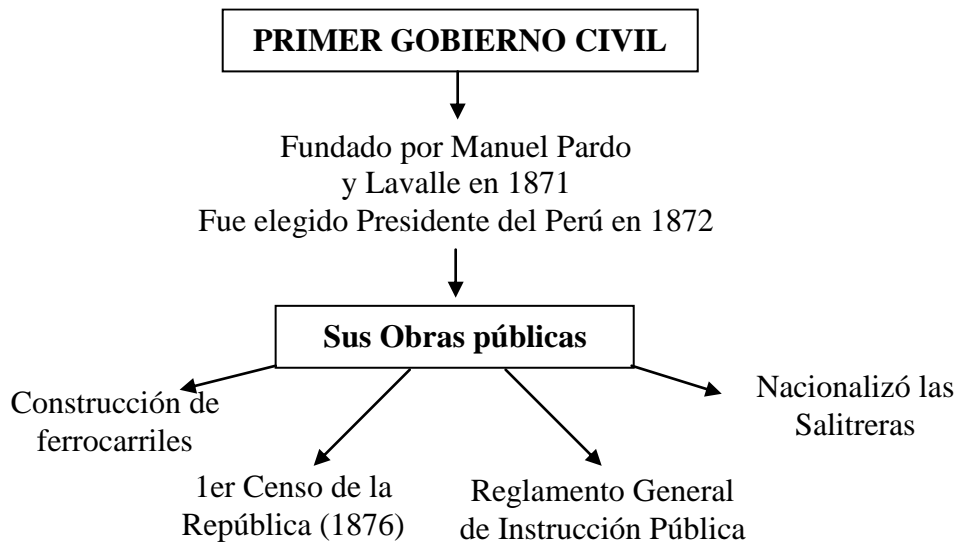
PRIMER GOBIERNO CIVIL

Fundado por Manuel Pardo y Lavalle en 1871
Fue elegido Presidente del Perú en 1872

Sus Obras públicas

Construcción de ferrocarriles

1er Censo de la República (1876)

Reglamento General de Instrucción Pública

Nacionalizó las Salitreras